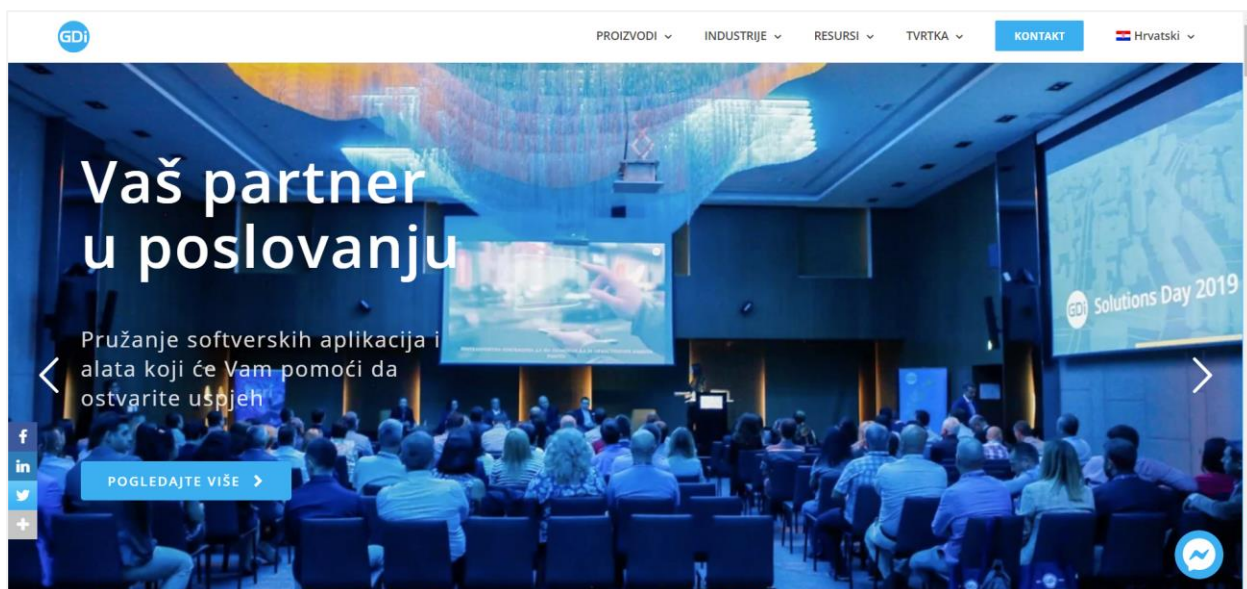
GDi

PROIZVODI ⌄ INDUSTRIJE ⌄ RESURSI ⌄ TVRTKA ⌄ KONTAKT Hrvatski ⌄

Vaš partner u poslovanju

Pružanje softverskih aplikacija i alata koji će Vam pomoći da ostvarite uspjeh

POGLEDAJTE VIŠE >

GDi Solutions Day 2019

f
in
+